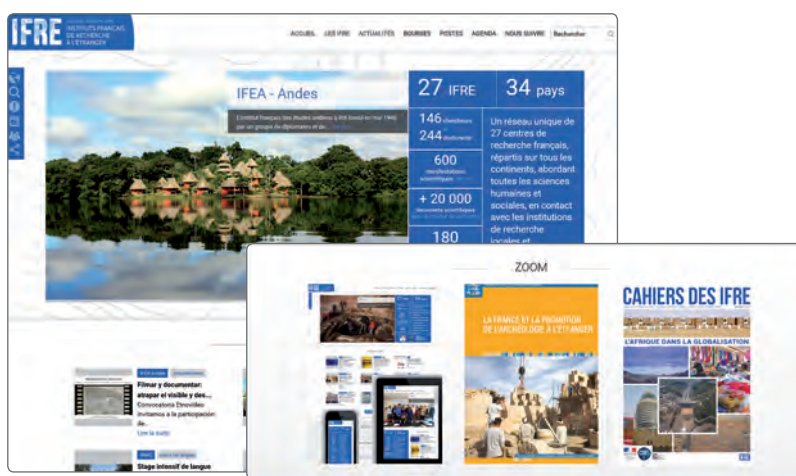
IFRE
INSTITUTS FRANÇAIS DE RECHERCHE À L'ÉTRANGER

ACCUEIL LES IFRE ACTUALITÉS BOURSES POSTES AGENDA NOUS SUIVRE Rechercher

IFEA - Andes

L'Institut français des études andines (IFEA) fondé en mai 1948 par un groupe de diplomates et de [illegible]

27 IFRE

34 pays

146 chercheurs
244 doctorants

600 manifestations scientifiques

+ 20 000 documents scientifiques

180

Un réseau unique de 27 centres de recherche français, répartis sur tous les continents, abordant toutes les sciences humaines et sociales, en contact avec les institutions de recherche locales et

Filmar y documentar: atrapar el visible y des...
Convocatoria Etnovideo
Invitamos a la participación de...
Lire la suite

Stage intensif de langue

ZOOM

LA FRANCE ET LA PROMOTION DE L'ARCHÉOLOGIE À L'ÉTRANGER

CAHIERS DES IFRE
L'AFRIQUE DANS LA GLOBALISATION